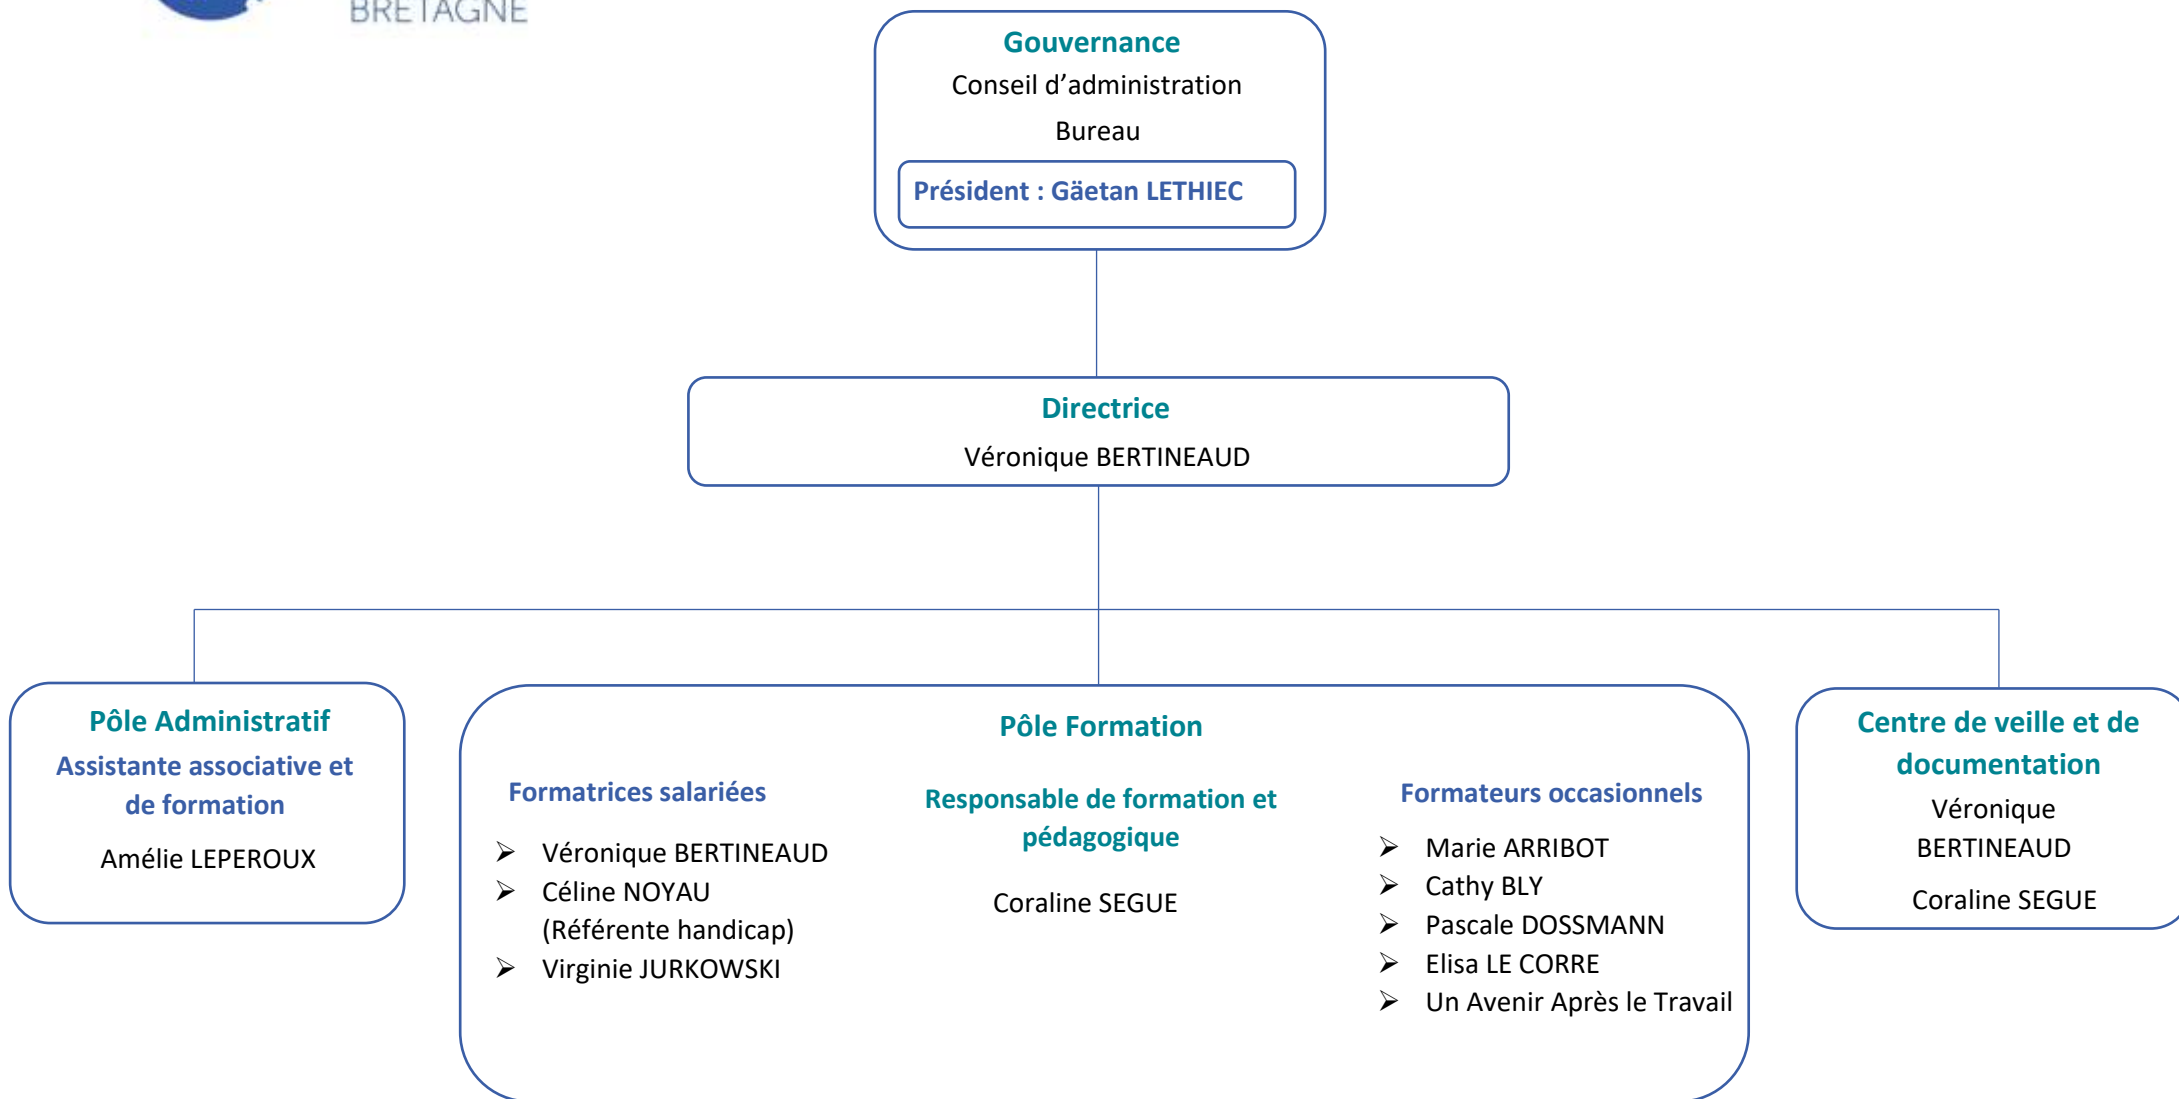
BRETAGNE

Gouvernance
Conseil d'administration
Bureau
Président : Gäetan LETHIEC

Directrice
Véronique BERTINEAUD

Pôle Administratif
Assistante associative et de formation
Amélie LEPEROUX

Pôle Formation

Formatrices salariées
- Véronique BERTINEAUD
- Céline NOYAU (Référente handicap)
- Virginie JURKOWSKI

Responsable de formation et pédagogique
Coraline SEGUE

Formateurs occasionnels
- Marie ARRIBOT
- Cathy BLY
- Pascale DOSSMANN
- Elisa LE CORRE
- Un Avenir Après le Travail

Centre de veille et de documentation
Véronique BERTINEAUD
Coraline SEGUE